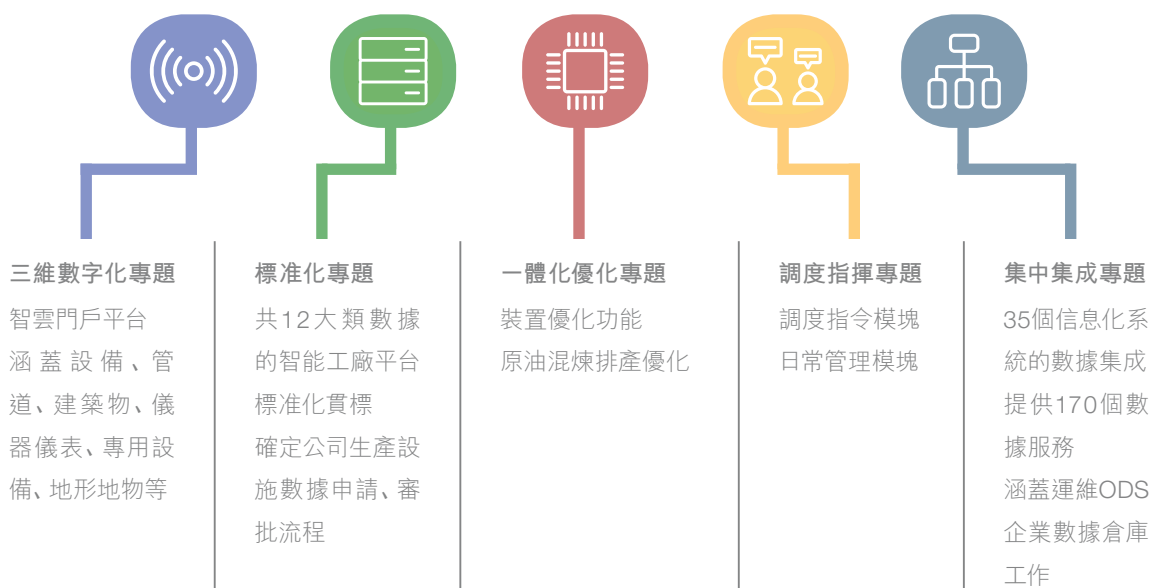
三維數字化專題

智雲門戶平台
涵蓋設備、管道、建築物、儀器儀表、專用設備、地形地物等

標准化專題

共12大類數據的智能工廠平台
標准化貫標
確定公司生產設施數據申請、審批流程

一體化優化專題

裝置優化功能
原油混煉排產優化

調度指揮專題

調度指令模塊
日常管理模塊

集中集成專題

35個信息化系統的數據集成
提供170個數據服務
涵蓋運維ODS企業數據倉庫工作